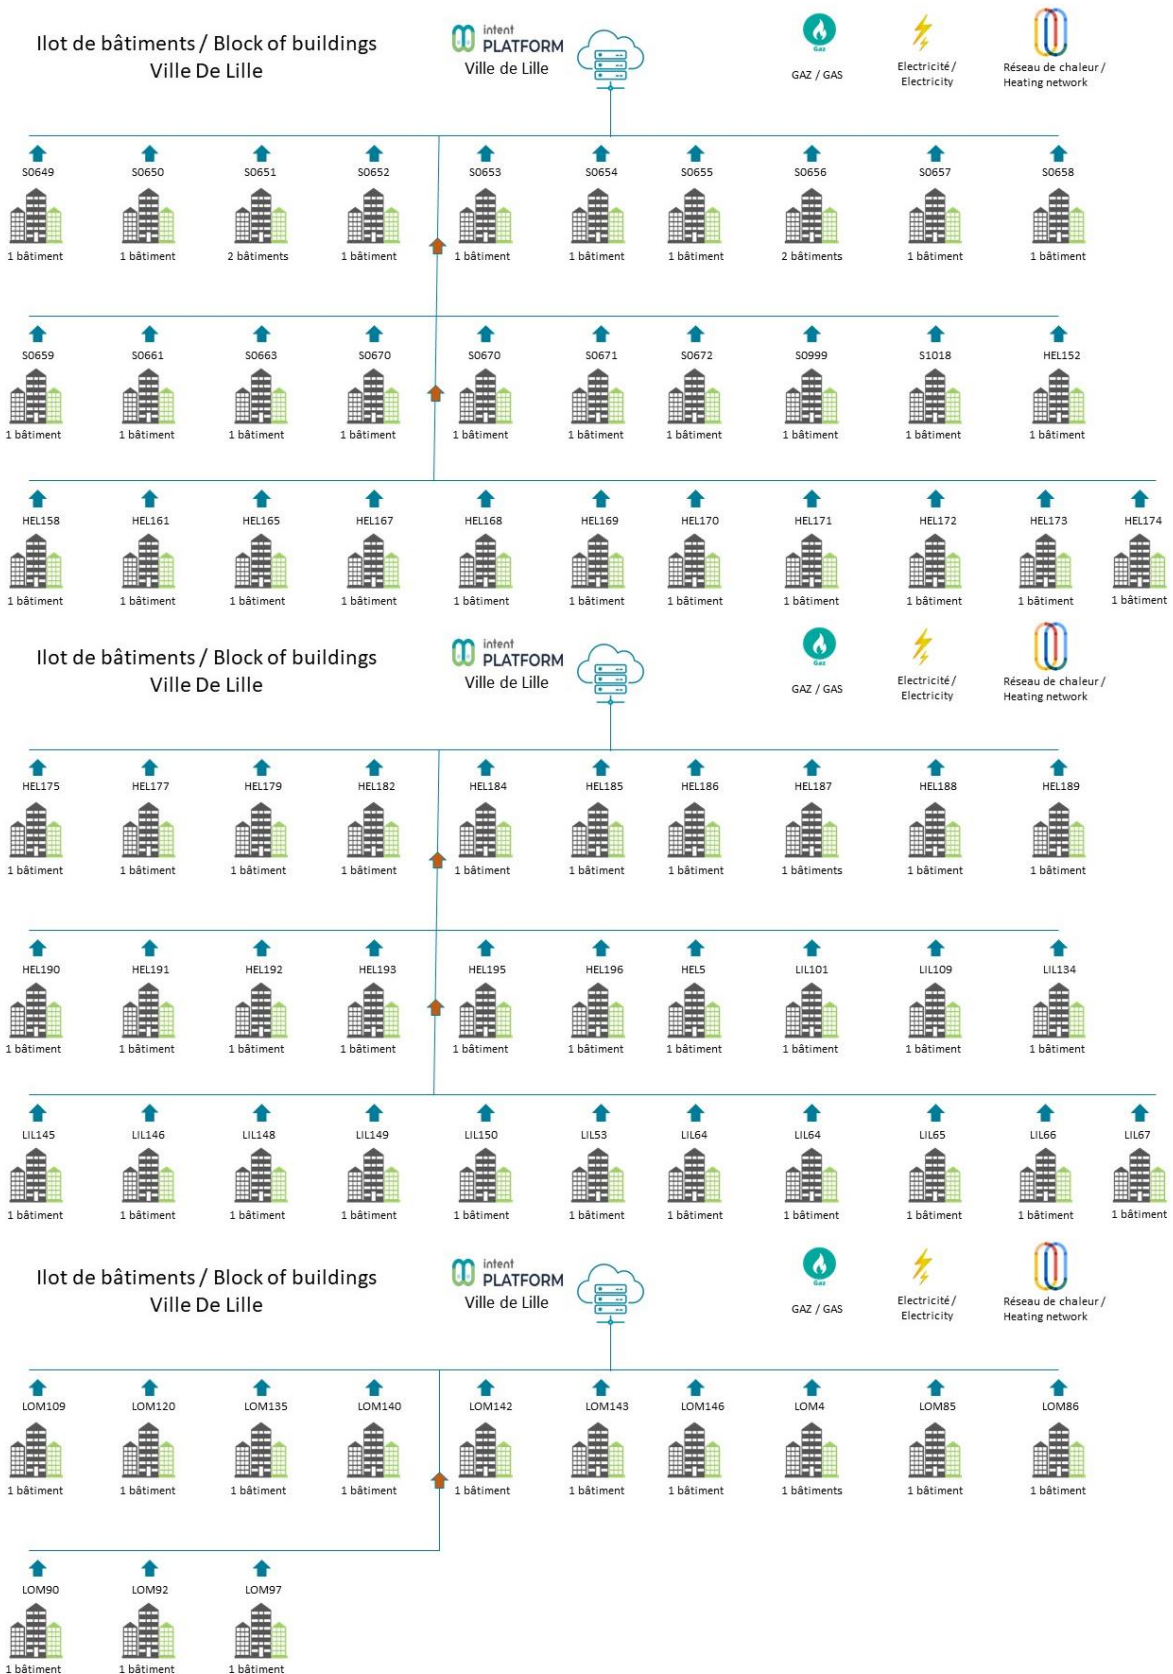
Ilot de bâtiments / Block of buildings
Ville De Lille

intent PLATFORM
Ville de Lille

Gaz
GAZ / GAS

Electricité / Electricity

Réseau de chaleur / Heating network

S0649 1 bâtiment
S0650 1 bâtiment
S0651 2 bâtiments
S0652 1 bâtiment
S0653 1 bâtiment
S0654 1 bâtiment
S0655 1 bâtiment
S0656 2 bâtiments
S0657 1 bâtiment
S0658 1 bâtiment

S0659 1 bâtiment
S0661 1 bâtiment
S0663 1 bâtiment
S0670 1 bâtiment
S0670 1 bâtiment
S0671 1 bâtiment
S0672 1 bâtiment
S0999 1 bâtiment
S1018 1 bâtiment
HEL152 1 bâtiment

HEL158 1 bâtiment
HEL161 1 bâtiment
HEL165 1 bâtiment
HEL167 1 bâtiment
HEL168 1 bâtiment
HEL169 1 bâtiment
HEL170 1 bâtiment
HEL171 1 bâtiment
HEL172 1 bâtiment
HEL173 1 bâtiment
HEL174 1 bâtiment

Ilot de bâtiments / Block of buildings
Ville De Lille

intent PLATFORM
Ville de Lille

Gaz
GAZ / GAS

Electricité / Electricity

Réseau de chaleur / Heating network

HEL175 1 bâtiment
HEL177 1 bâtiment
HEL179 1 bâtiment
HEL182 1 bâtiment
HEL184 1 bâtiment
HEL185 1 bâtiment
HEL186 1 bâtiment
HEL187 1 bâtiments
HEL188 1 bâtiment
HEL189 1 bâtiment

HEL190 1 bâtiment
HEL191 1 bâtiment
HEL192 1 bâtiment
HEL193 1 bâtiment
HEL195 1 bâtiment
HEL196 1 bâtiment
HEL5 1 bâtiment
LIL101 1 bâtiment
LIL109 1 bâtiment
LIL134 1 bâtiment

LIL145 1 bâtiment
LIL146 1 bâtiment
LIL148 1 bâtiment
LIL149 1 bâtiment
LIL150 1 bâtiment
LIL53 1 bâtiment
LIL64 1 bâtiment
LIL64 1 bâtiment
LIL65 1 bâtiment
LIL66 1 bâtiment
LIL67 1 bâtiment

Ilot de bâtiments / Block of buildings
Ville De Lille

intent PLATFORM
Ville de Lille

Gaz
GAZ / GAS

Electricité / Electricity

Réseau de chaleur / Heating network

LOM109 1 bâtiment
LOM120 1 bâtiment
LOM135 1 bâtiment
LOM140 1 bâtiment
LOM142 1 bâtiment
LOM143 1 bâtiment
LOM146 1 bâtiment
LOM4 1 bâtiments
LOM85 1 bâtiment
LOM86 1 bâtiment

LOM90 1 bâtiment
LOM92 1 bâtiment
LOM97 1 bâtiment